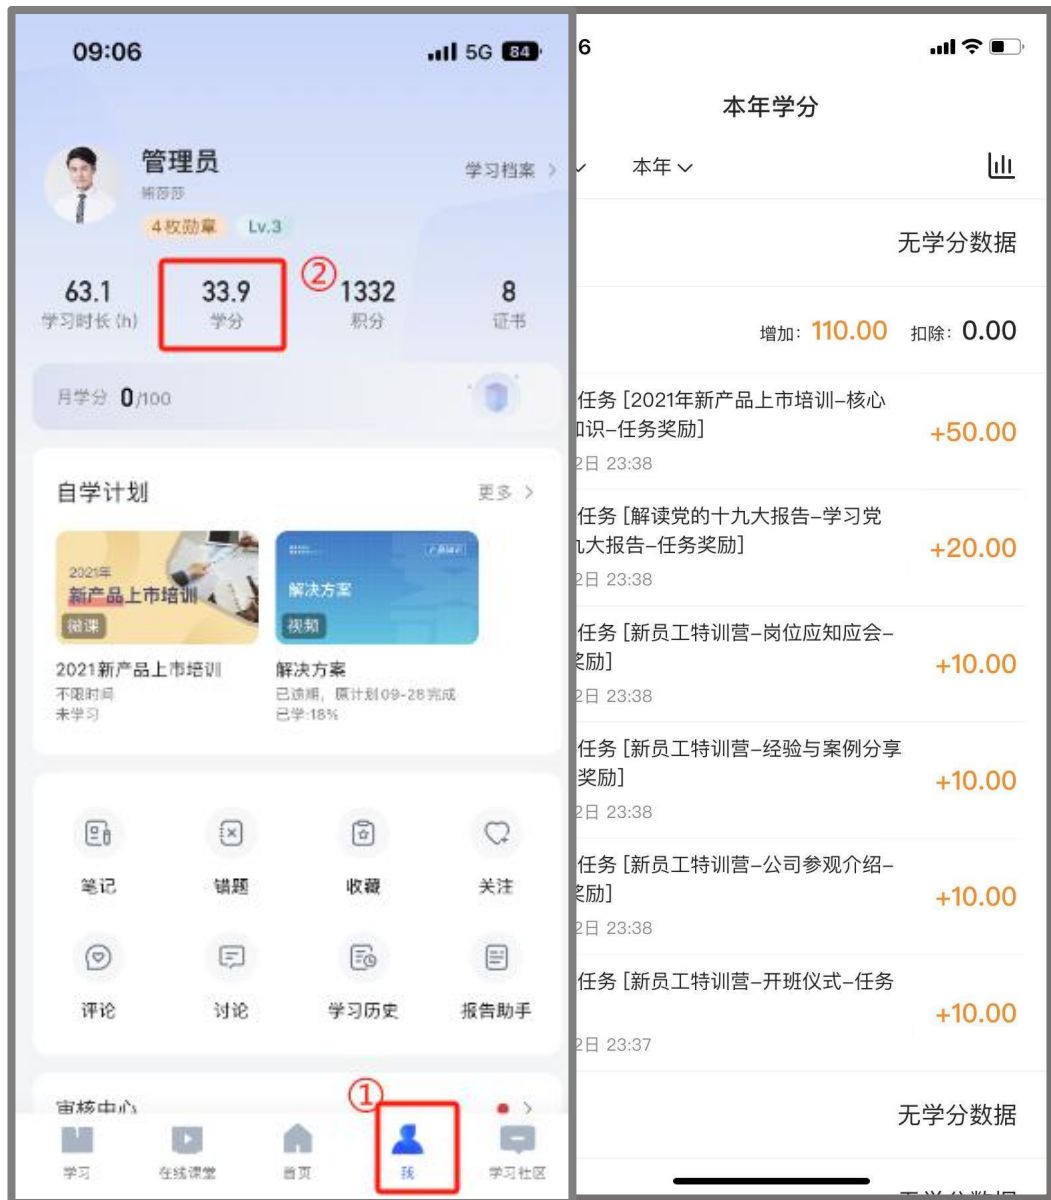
09:06 5G 84

管理员
熊莎莎
4枚勋章 Lv.3
学习档案 >

63.1
学习时长(h)
33.9
学分
②
1332
积分
8
证书

月学分 0/100

自学计划
更多 >

2021年
新产品上市培训
微课
2021新产品上市培训
不限时间
未学习

解决方案
视频
解决方案
已逾期，原计划09-28完成
已学:18%

笔记
错题
收藏
关注
评论
讨论
学习历史
报告助手

审核中心
①
学习
在线课堂
首页
我
学习社区

6

本年学分
本年

无学分数据

增加: 110.00 扣除: 0.00

任务 [2021年新产品上市培训-核心知识-任务奖励]
+50.00
2日 23:38

任务 [解读党的十九大报告-学习党九大报告-任务奖励]
+20.00
2日 23:38

任务 [新员工特训营-岗位应知应会-奖励]
+10.00
2日 23:38

任务 [新员工特训营-经验与案例分享奖励]
+10.00
2日 23:38

任务 [新员工特训营-公司参观介绍-奖励]
+10.00
2日 23:38

任务 [新员工特训营-开班仪式-任务
+10.00
2日 23:37

无学分数据

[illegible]